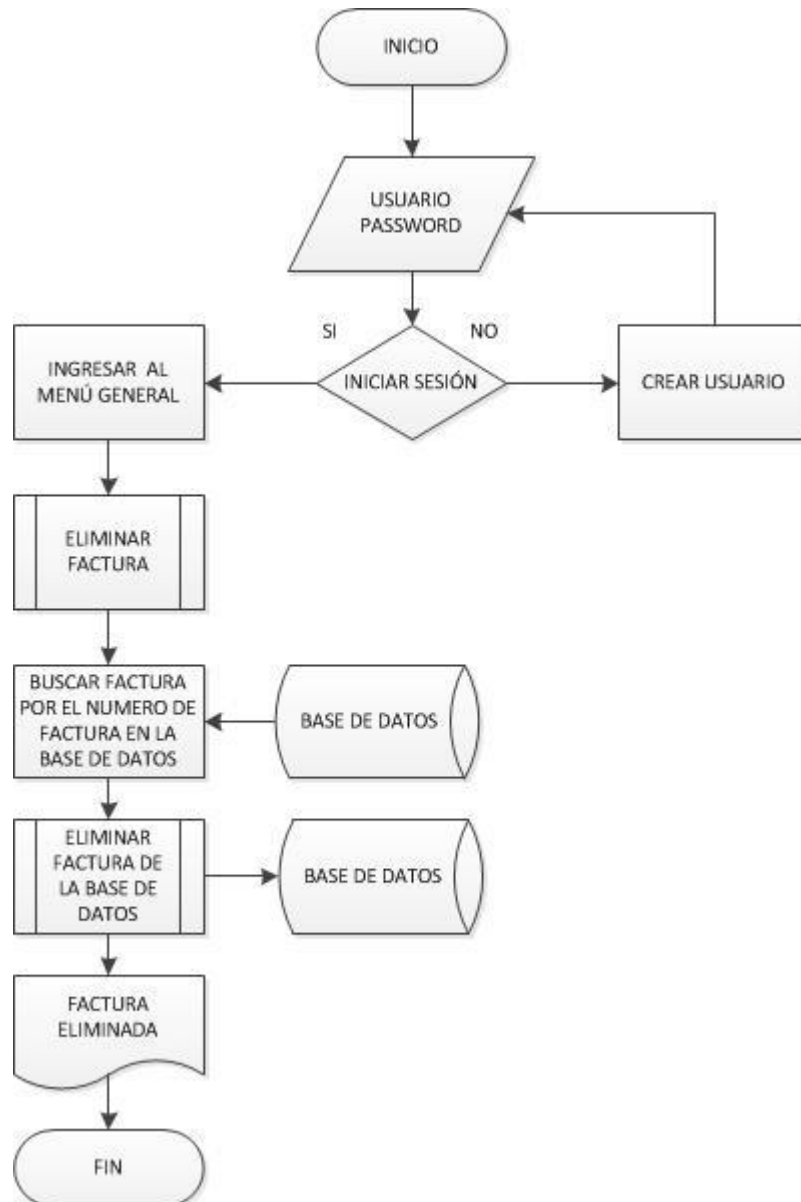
INICIO

USUARIO
PASSWORD

SI

NO

INGRESAR AL MENÚ GENERAL

INICIAR SESIÓN

CREAR USUARIO

ELIMINAR FACTURA

BUSCAR FACTURA POR EL NUMERO DE FACTURA EN LA BASE DE DATOS

BASE DE DATOS

ELIMINAR FACTURA DE LA BASE DE DATOS

BASE DE DATOS

FACTURA ELIMINADA

FIN